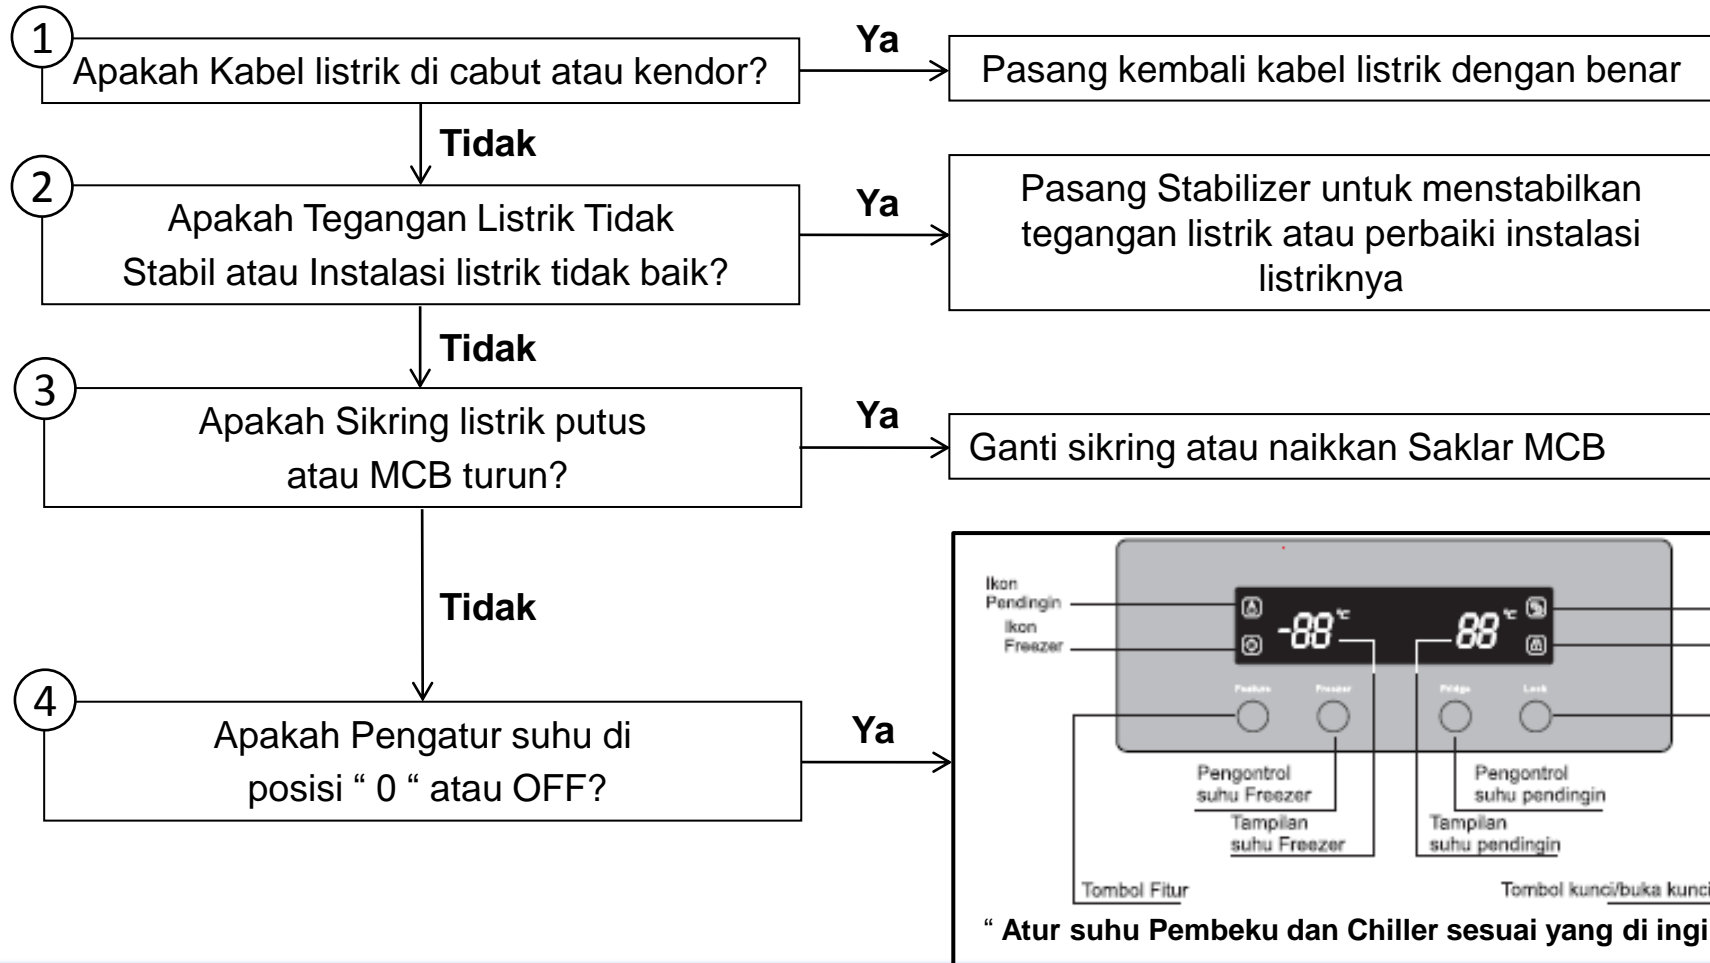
1
Apakah Kabel listrik di cabut atau kendor?

Ya

Pasang kembali kabel listrik dengan benar

Tidak

2
Apakah Tegangan Listrik Tidak Stabil atau Instalasi listrik tidak baik?

Ya

Pasang Stabilizer untuk menstabilkan tegangan listrik atau perbaiki instalasi listriknya

Tidak

3
Apakah Sikring listrik putus atau MCB turun?

Ya

Ganti sikring atau naikkan Saklar MCB

Tidak

4
Apakah Pengatur suhu di posisi " 0 " atau OFF?

Ya

Ikon Pendingin
Ikon Freezer
-88 °C
88 °C
Feature
Freezer
Fridge
Lock
Pengontrol suhu Freezer
Tampilan suhu Freezer
Pengontrol suhu pendingin
Tampilan suhu pendingin
Tombol Fitur
Tombol kunci/buka kunci

" Atur suhu Pembeku dan Chiller sesuai yang di ingi